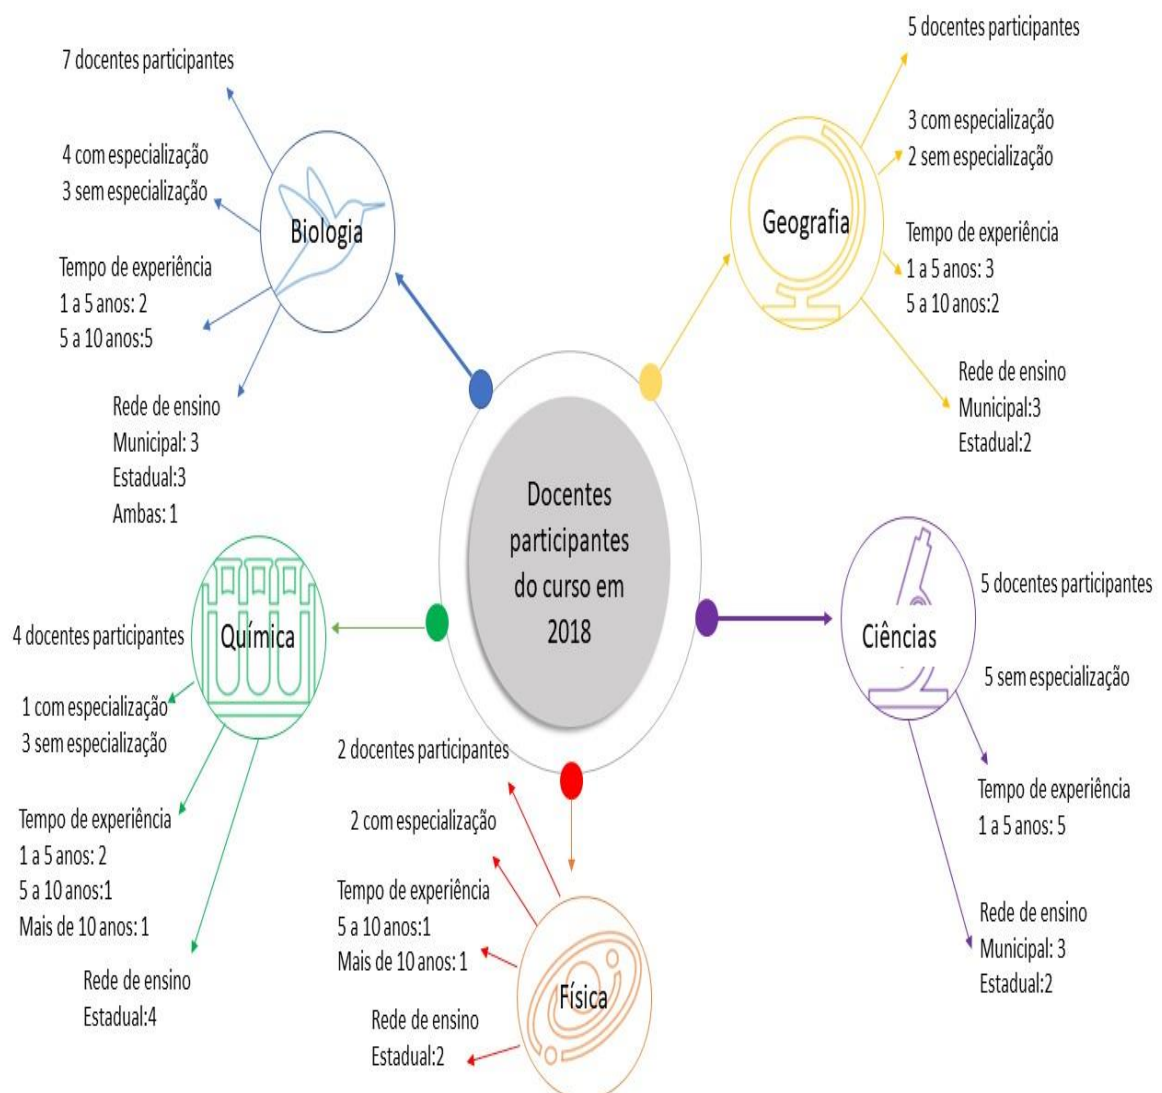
Docentes participantes do curso em 2018

Biologia

7 docentes participantes

4 com especialização
3 sem especialização

Tempo de experiência
1 a 5 anos: 2
5 a 10 anos:5

Rede de ensino
Municipal: 3
Estadual:3
Ambas: 1

Geografia

5 docentes participantes

3 com especialização
2 sem especialização

Tempo de experiência
1 a 5 anos: 3
5 a 10 anos:2

Rede de ensino
Municipal:3
Estadual:2

Química

4 docentes participantes

1 com especialização
3 sem especialização

Tempo de experiência
1 a 5 anos: 2
5 a 10 anos:1
Mais de 10 anos: 1

Rede de ensino
Estadual:4

Ciências

5 docentes participantes

5 sem especialização

Tempo de experiência
1 a 5 anos: 5

Rede de ensino
Municipal: 3
Estadual:2

Física

2 docentes participantes

2 com especialização

Tempo de experiência
5 a 10 anos:1
Mais de 10 anos: 1

Rede de ensino
Estadual:2